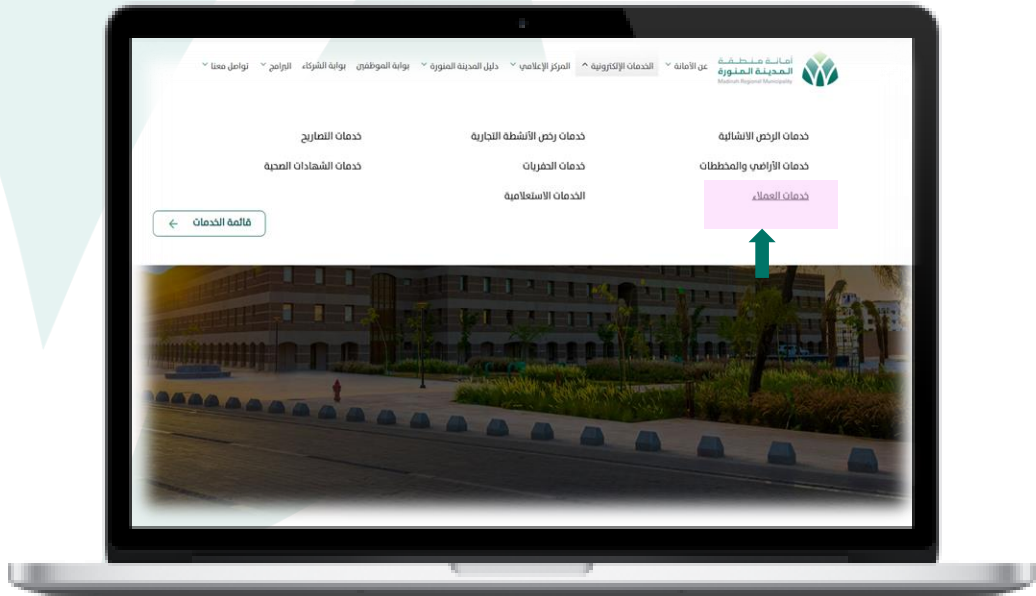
أمانة منطقة المدينة المنورة
Madinah Regional Municipality

عن الأمانة
الخدمات الإلكترونية
المركز الإعلامي
دليل المدينة المنورة
بوابة الموظفين
بوابة الشركاء
البرامج
تواصل معنا

خدمات الرخص الانشائية
خدمات رخص الأنشطة التجارية
خدمات التصاريح
خدمات الأراضي والمخططات
خدمات الحفريات
خدمات الشهادات الصحية
خدمات العملاء
الخدمات الاستعلامية

قائمة الخدمات